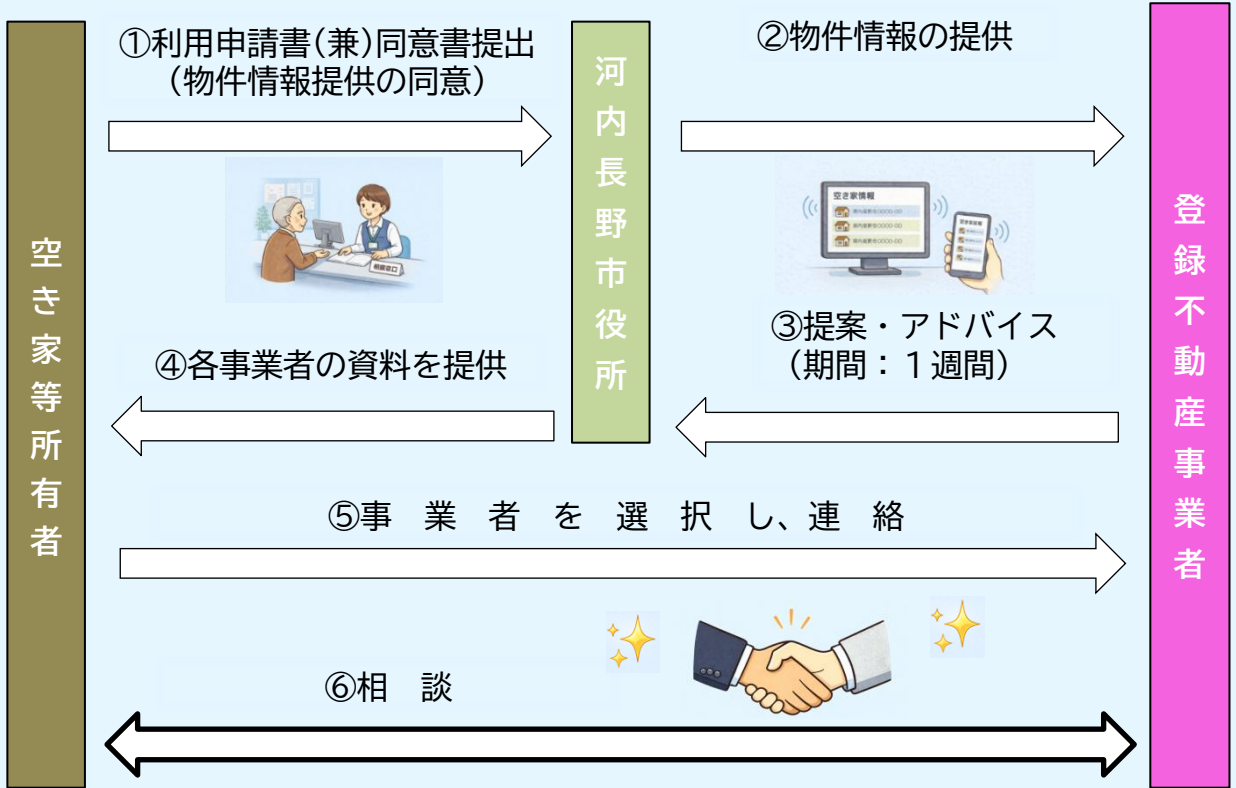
空き家等所有者

①利用申請書(兼)同意書提出
(物件情報提供の同意)

河内長野市役所

②物件情報の提供

登録不動産事業者

空き家情報

相談窓口

③提案・アドバイス
(期間：１週間)

④各事業者の資料を提供

⑤事 業 者 を 選 択 し、連 絡

⑥相　談